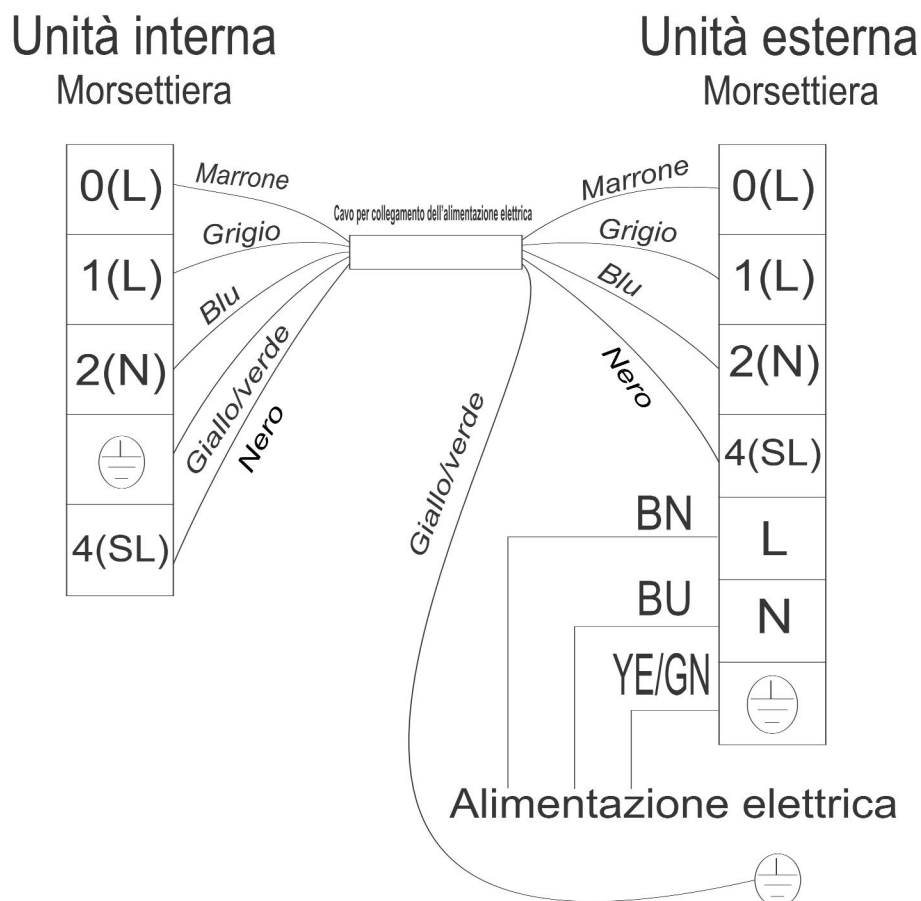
Unità interna
Morsettiera

Unità esterna
Morsettiera

0(L)
1(L)
2(N)
4(SL)

Marrone
Grigio
Blu
Giallo/verde
Nero

Cavo per collegamento dell'alimentazione elettrica

Marrone
Grigio
Blu
Nero

Giallo/verde

0(L)
1(L)
2(N)
4(SL)

BN
L
BU
N
YE/GN

Alimentazione elettrica